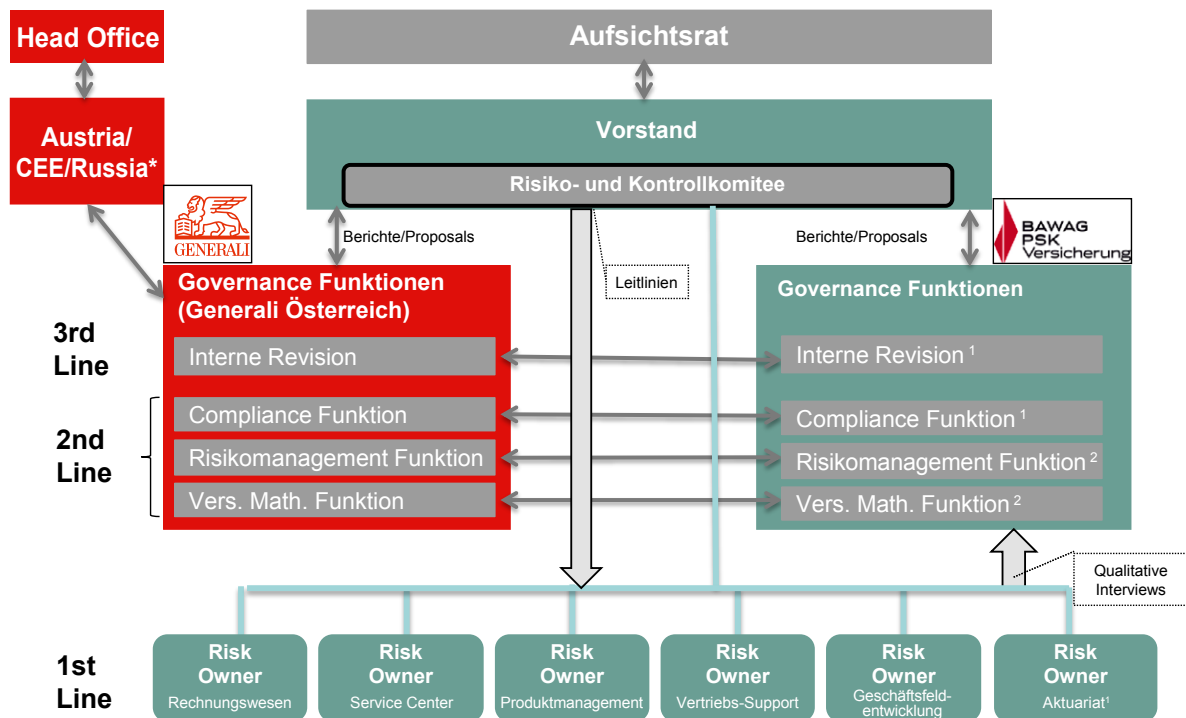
Head Office

Aufsichtsrat

Austria/ CEE/Russia*

Vorstand

Risiko- und Kontrollkomitee

GENERALI

BAWAG PSK Versicherung

Berichte/Proposals

Berichte/Proposals

Leitlinien

Governance Funktionen (Generali Österreich)

Governance Funktionen

3rd Line

Interne Revision

Interne Revision $^1$

2nd Line

Compliance Funktion

Compliance Funktion $^1$

Risikomanagement Funktion

Risikomanagement Funktion $^2$

Vers. Math. Funktion

Vers. Math. Funktion $^2$

Qualitative Interviews

1st Line

Risk Owner Rechnungswesen

Risk Owner Service Center

Risk Owner Produktmanagement

Risk Owner Vertriebs-Support

Risk Owner Geschäftsfeldentwicklung

Risk Owner Aktuariat$^1$